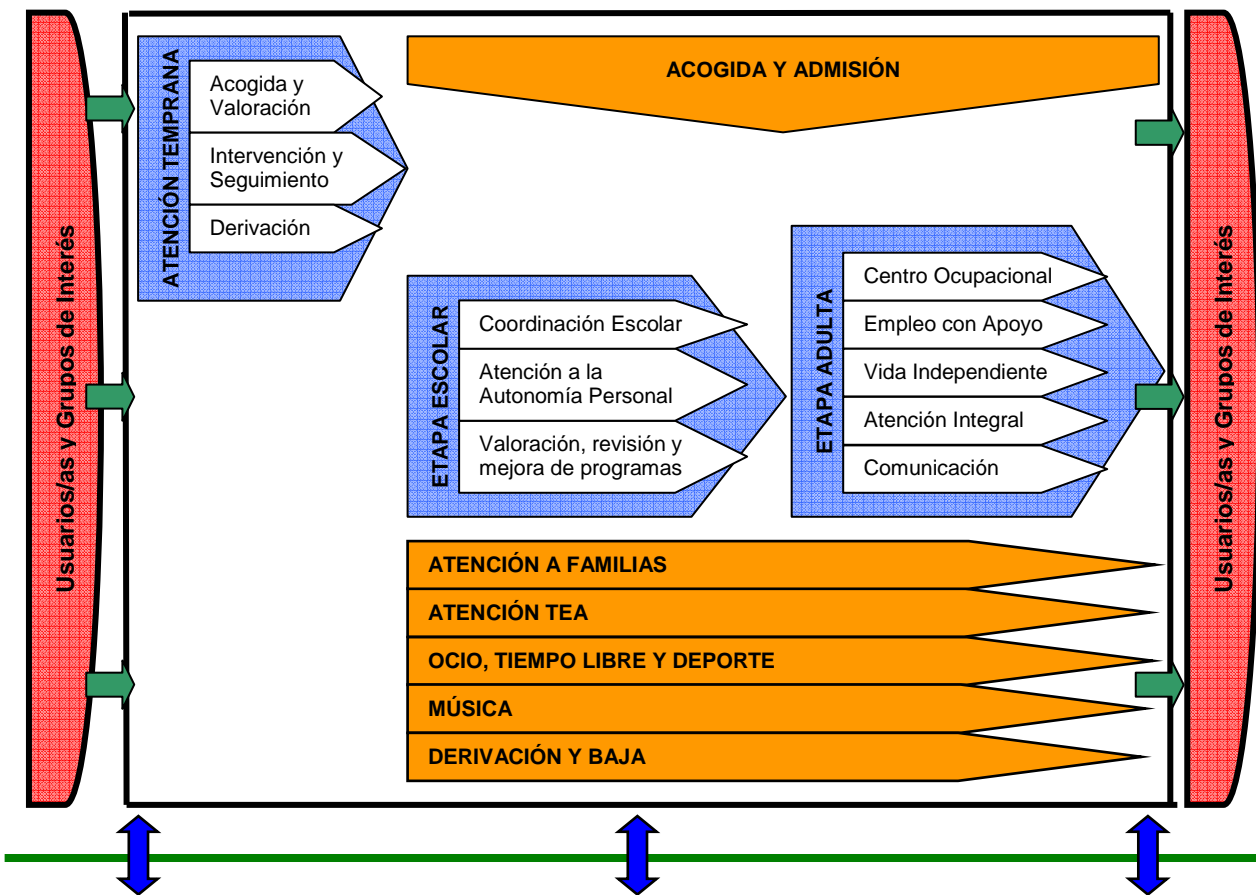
Usuarios/as y Grupos de Interés

ATENCIÓN TEMPRANA

Acogida y Valoración

Intervención y Seguimiento

Derivación

ACOGIDA Y ADMISIÓN

ETAPA ESCOLAR

Coordinación Escolar

Atención a la Autonomía Personal

Valoración, revisión y mejora de programas

ETAPA ADULTA

Centro Ocupacional

Empleo con Apoyo

Vida Independiente

Atención Integral

Comunicación

ATENCIÓN A FAMILIAS

ATENCIÓN TEA

OCIO, TIEMPO LIBRE Y DEPORTE

MÚSICA

DERIVACIÓN Y BAJA

Usuarios/as y Grupos de Interés